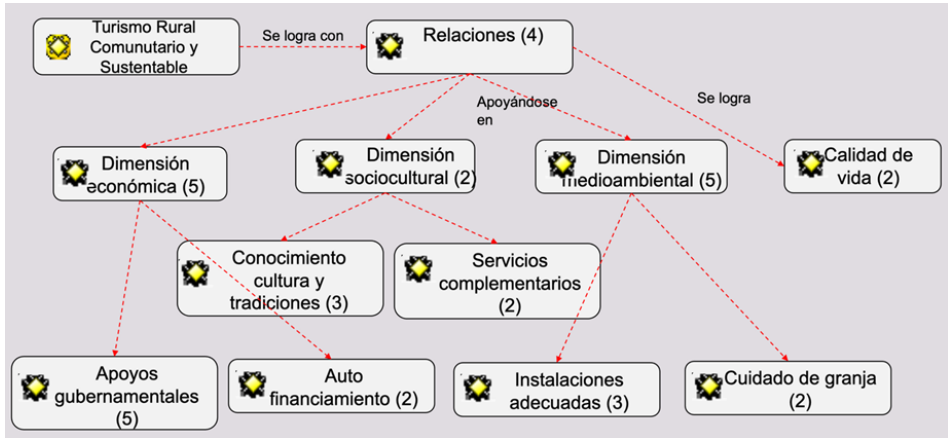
Turismo Rural Comunutario y Sustentable

Se logra con

Relaciones (4)

Apoyándose en

Se logra

Dimensión económica (5)

Dimensión sociocultural (2)

Dimensión medioambiental (5)

Calidad de vida (2)

Conocimiento cultura y tradiciones (3)

Servicios complementarios (2)

Apoyos gubernamentales (5)

Auto financiamiento (2)

Instalaciones adecuadas (3)

Cuidado de granja (2)